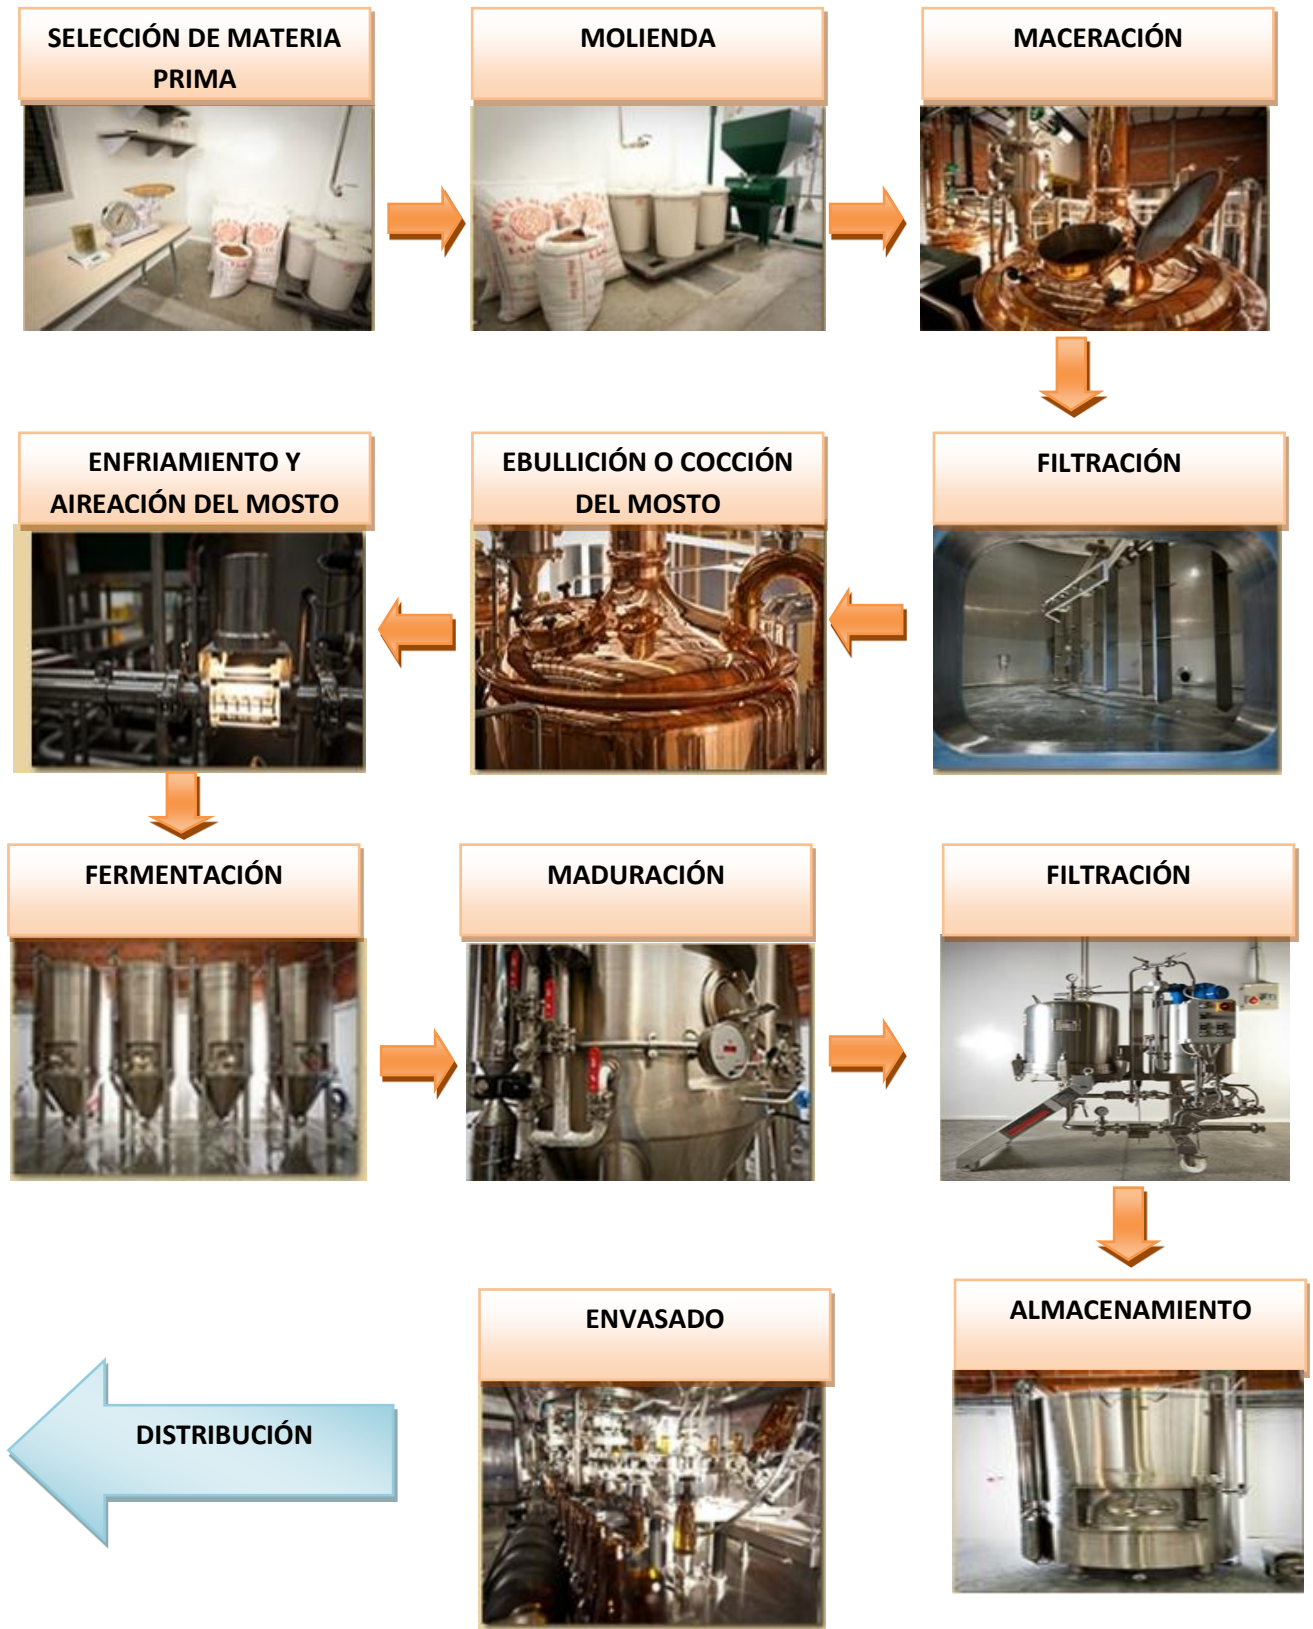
SELECCIÓN DE MATERIA PRIMA

MOLIENDA

MACERACIÓN

FILTRACIÓN

EBULLICIÓN O COCCIÓN DEL MOSTO

ENFRIAMIENTO Y AIREACIÓN DEL MOSTO

FERMENTACIÓN

MADURACIÓN

FILTRACIÓN

ALMACENAMIENTO

ENVASADO

DISTRIBUCIÓN